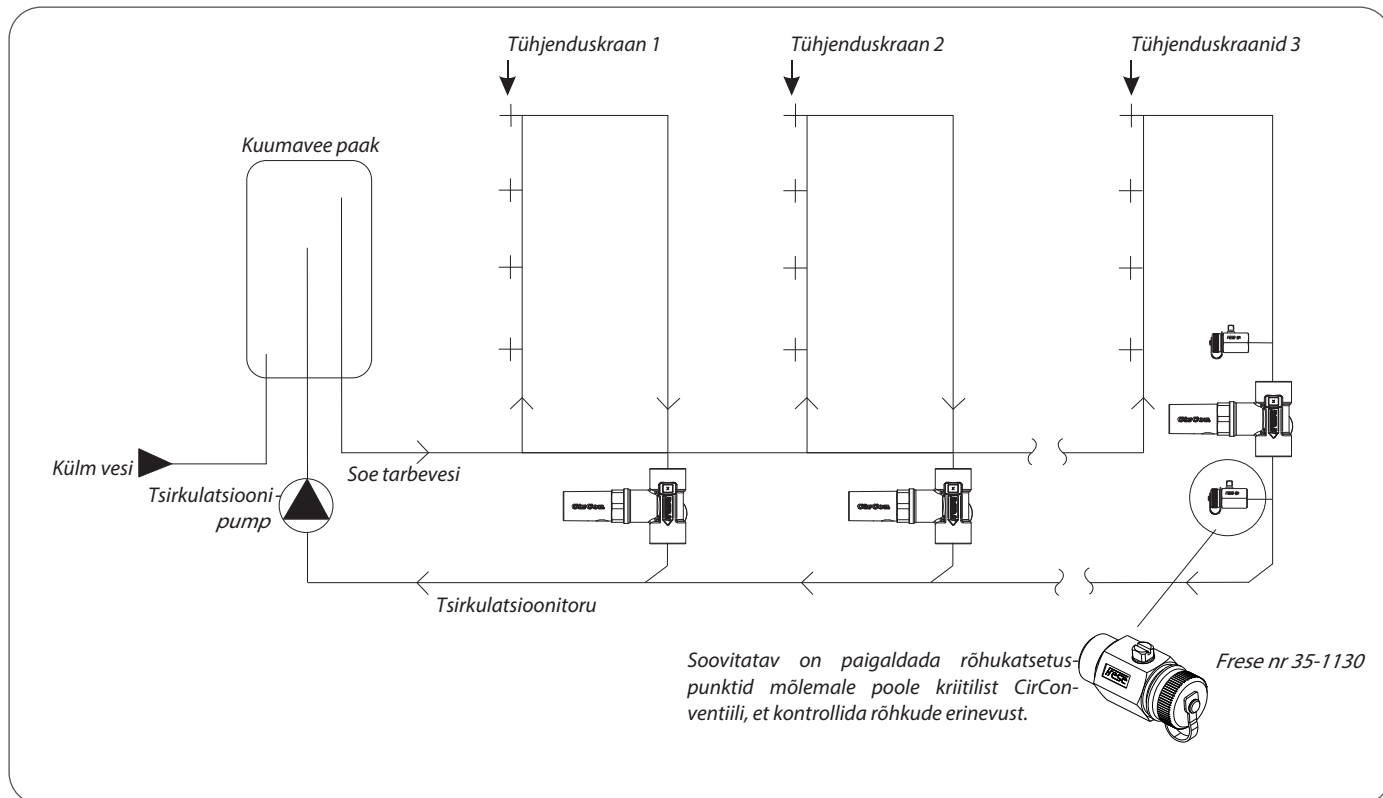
Tühjenduskraan 1

Tühjenduskraan 2

Tühjenduskraanid 3

Kuumavee paak

Külm vesi

Soe tarbevesi

Tsirkulatsiooni pump

CirCon

CirCon

CirCon

Tsirkulatsioonitoru

Soovitatav on paigaldada rõhukatsetuspunktid mõlemale poole kriitilist CirConventiili, et kontrollida rõhkude erinevust.

Frese nr 35-1130

FRESE